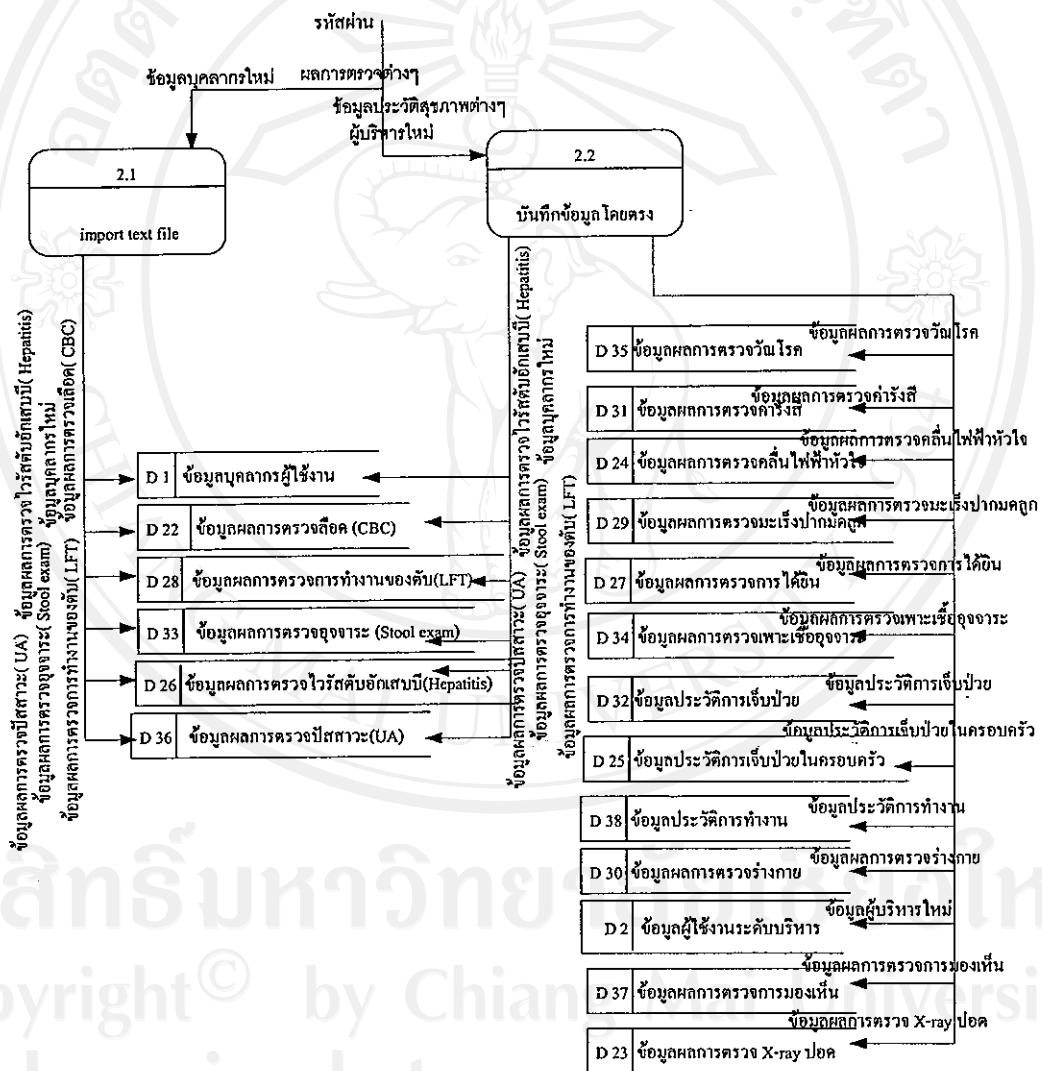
รหัสผ่าน

ข้อมูลบุคลากรใหม่

ผลการตรวจต่างๆ

ข้อมูลประวัติสุขภาพต่างๆ

ผู้บริหารใหม่

2.1

import text file

2.2

บันทึกข้อมูลโดยตรง

ข้อมูลผลการตรวจไวรัสตับอักเสบบี( Hepatitis)

ข้อมูลผลการตรวจเลือด( CBC)

ข้อมูลบุคลากรใหม่

ข้อมูลผลการตรวจปัสสาวะ( UA)

ข้อมูลผลการตรวจอุจจาระ( Stool exam)

ข้อมูลผลการตรวจการทำงานของตับ( LFT)

ข้อมูลผลการตรวจไวรัสตับอักเสบบี( Hepatitis)

ข้อมูลบุคลากรใหม่

ข้อมูลผลการตรวจปัสสาวะ( UA)

ข้อมูลผลการตรวจอุจจาระ( Stool exam)

ข้อมูลผลการตรวจการทำงานของตับ( LFT)

D 1 ข้อมูลบุคลากรผู้ใช้งาน

D 22 ข้อมูลผลการตรวจเลือด (CBC)

D 28 ข้อมูลผลการตรวจการทำงานของตับ(LFT)

D 33 ข้อมูลผลการตรวจอุจจาระ (Stool exam)

D 26 ข้อมูลผลการตรวจไวรัสตับอักเสบบี(Hepatitis)

D 36 ข้อมูลผลการตรวจปัสสาวะ(UA)

ข้อมูลผลการตรวจวัณโรค

D 35 ข้อมูลผลการตรวจวัณโรค

ข้อมูลผลการตรวจค่ารังสี

D 31 ข้อมูลผลการตรวจค่ารังสี

ข้อมูลผลการตรวจคลื่นไฟฟ้าหัวใจ

D 24 ข้อมูลผลการตรวจคลื่นไฟฟ้าหัวใจ

ข้อมูลผลการตรวจมะเร็งปากมดลูก

D 29 ข้อมูลผลการตรวจมะเร็งปากมดลูก

ข้อมูลผลการตรวจการได้ยิน

D 27 ข้อมูลผลการตรวจการได้ยิน

ข้อมูลผลการตรวจเพาะเชื้ออุจจาระ

D 34 ข้อมูลผลการตรวจเพาะเชื้ออุจจาระ

ข้อมูลประวัติการเจ็บป่วย

D 32 ข้อมูลประวัติการเจ็บป่วย

ข้อมูลประวัติการเจ็บป่วยในครอบครัว

D 25 ข้อมูลประวัติการเจ็บป่วยในครอบครัว

ข้อมูลประวัติการทำงาน

D 38 ข้อมูลประวัติการทำงาน

ข้อมูลผลการตรวจร่างกาย

D 30 ข้อมูลผลการตรวจร่างกาย

ข้อมูลผู้บริหารใหม่

D 2 ข้อมูลผู้ใช้งานระดับบริหาร

ข้อมูลผลการตรวจการมองเห็น

D 37 ข้อมูลผลการตรวจการมองเห็น

ข้อมูลผลการตรวจ X-ray ปอด

D 23 ข้อมูลผลการตรวจ X-ray ปอด

ลิขสิทธิ์มหาวิทยาลัยเชียงใหม่
Copyright© by Chiang Mai University